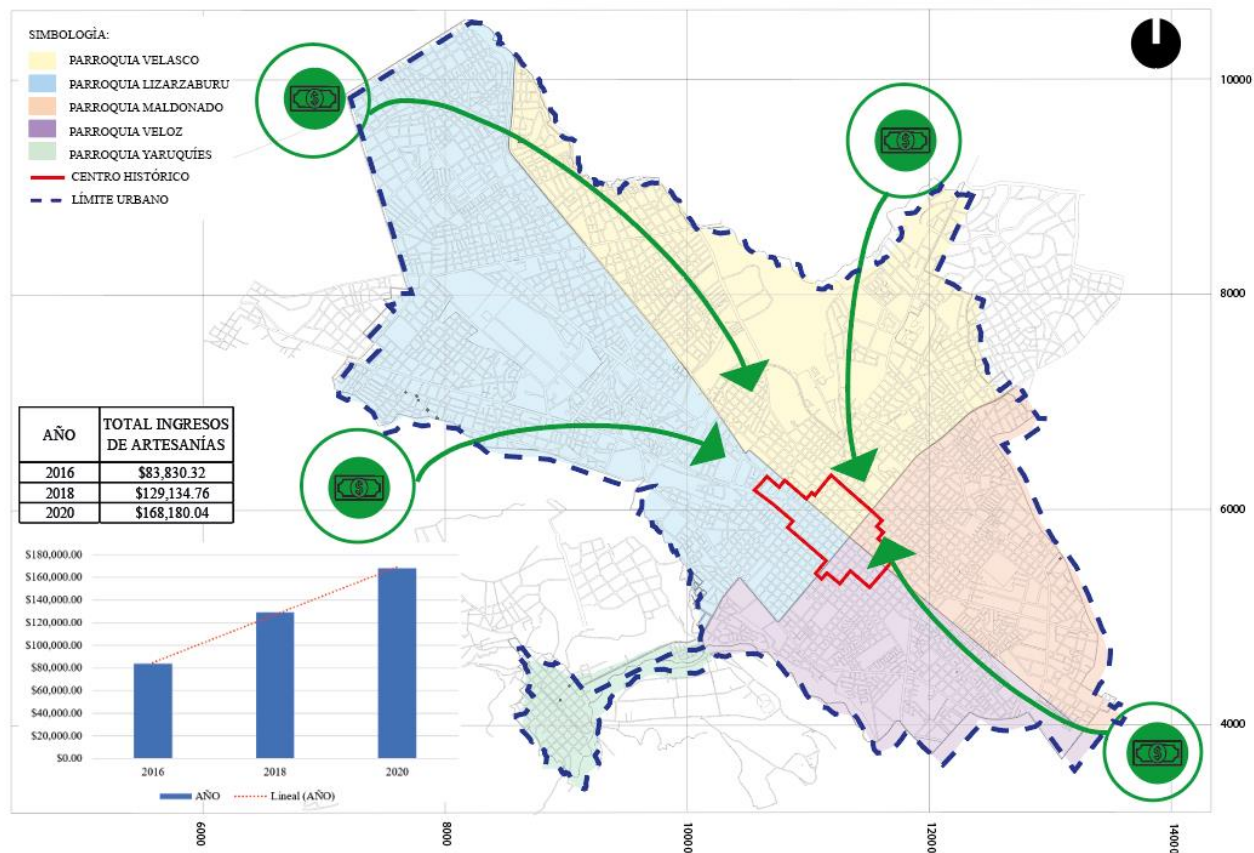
SIMBOLOGÍA:
PARROQUIA VELASCO
PARROQUIA LIZARZABURU
PARROQUIA MALDONADO
PARROQUIA VELOZ
PARROQUIA YARUQUÍES
CENTRO HISTÓRICO
LÍMITE URBANO

| AÑO | TOTAL INGRESOS DE ARTESANÍAS |
|---|---|
| 2016 | \$83,830.32 |
| 2018 | \$129,134.76 |
| 2020 | \$168,180.04 |

\$180,000.00
\$160,000.00
\$140,000.00
\$120,000.00
\$100,000.00
\$80,000.00
\$60,000.00
\$40,000.00
\$20,000.00
\$0.00
2016
2018
2020
AÑO
Lineal (AÑO)

10000
8000
6000
4000
6000
8000
10000
12000
14000